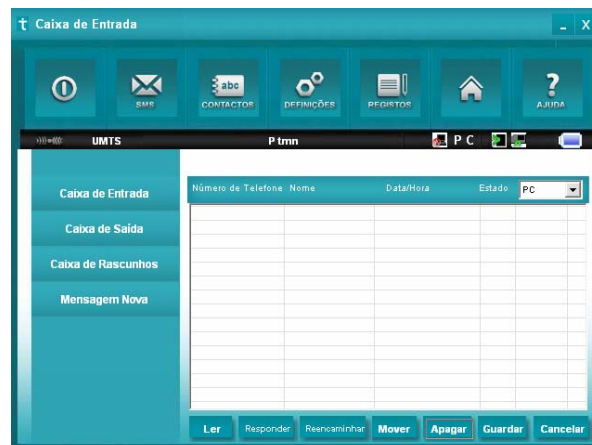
Caixa de Entrada
_ X

SMS
abc
CONTACTOS
DEFINIÇÕES
REGISTOS
?
AJUDA

UMTS
P tmn
P C

Caixa de Entrada
Caixa de Saída
Caixa de Rascunhos
Mensagem Nova

| Número de Telefone | Nome | Data/Hora | Estado | PC |
|---|---|---|---|---|

Ler
Responder
Reencaminhar
Mover
Apagar
Guardar
Cancelar